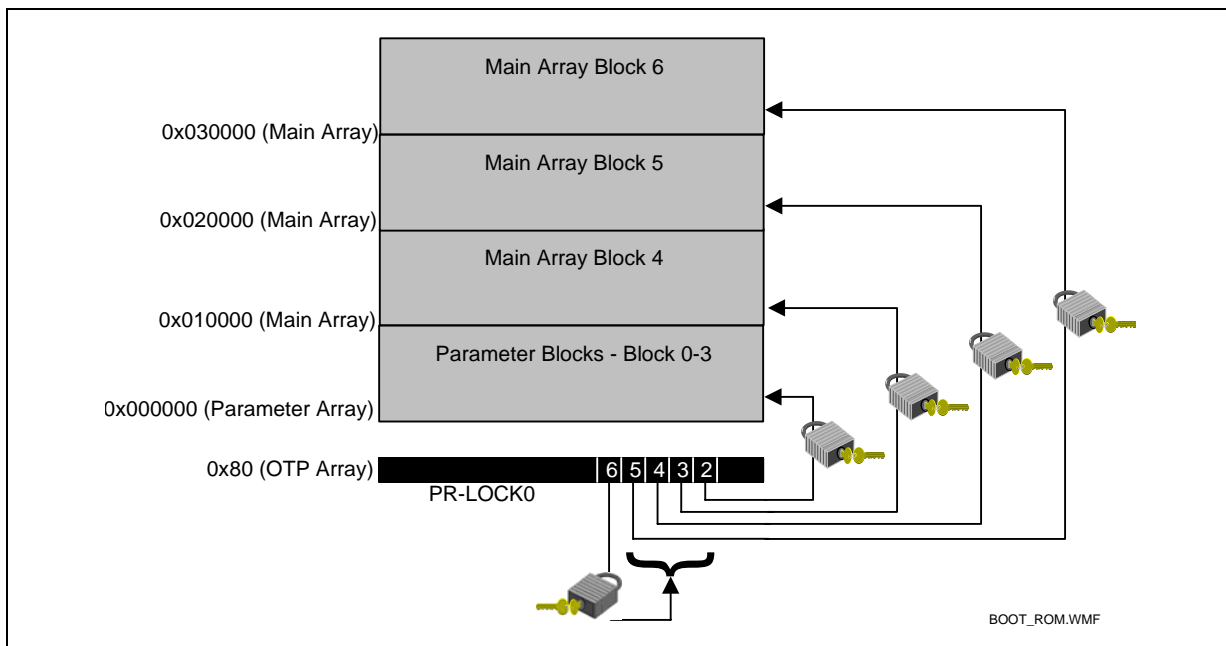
Main Array Block 6

0x030000 (Main Array)

Main Array Block 5

0x020000 (Main Array)

Main Array Block 4

0x010000 (Main Array)

Parameter Blocks - Block 0-3

0x000000 (Parameter Array)

0x80 (OTP Array)

6 5 4 3 2

PR-LOCK0

BOOT_ROM.WMF